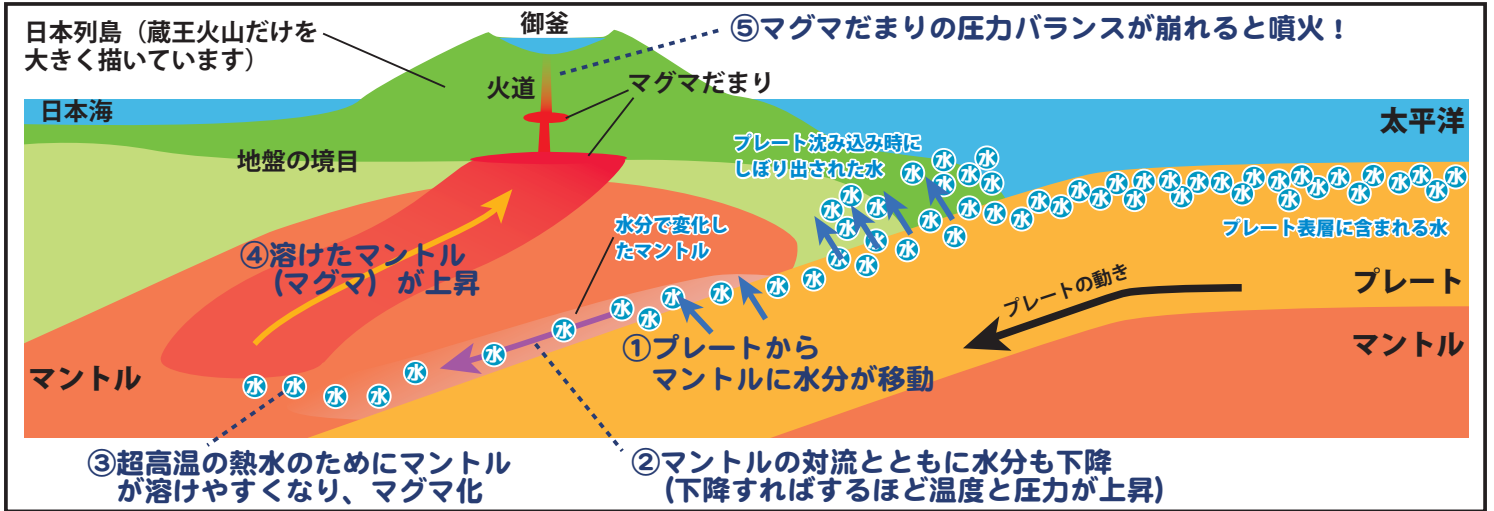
日本列島（蔵王火山だけを大きく描いています）

御釜

⑤マグマだまりの圧力バランスが崩れると噴火！

火道

マグマだまり

日本海

太平洋

地盤の境目

プレート沈み込み時にしぼり出された水

水 水 水 水 水 水 水 水 水 水 水 水 水 水 水 水 水 水 水 水 水 水 水 水 水 水 水 水 水 水 水 水 水 水 水 水 水 水 水 水 水

プレート表層に含まれる水

水分で変化したマントル

④溶けたマントル（マグマ）が上昇

プレート

プレートの動き

マントル

①プレートからマントルに水分が移動

マントル

③超高温の熱水のためにマントルが溶けやすくなり、マグマ化

②マントルの対流とともに水分も下降（下降すればするほど温度と圧力が上昇）